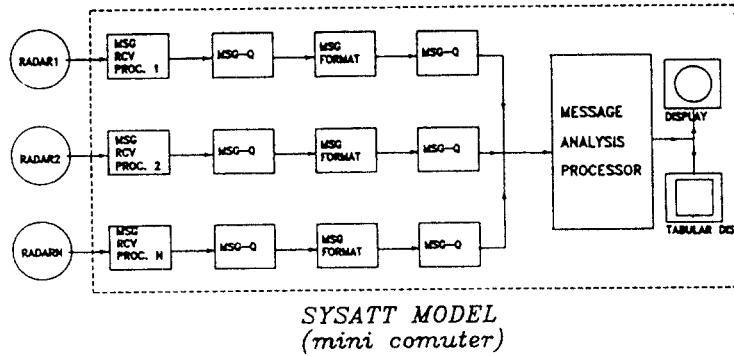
RADAR1

MSG RCV PROC. 1

MSG-Q

MSG FORMAT

MSG-Q

RADAR2

MSG RCV PROC. 2

MSG-Q

MSG FORMAT

MSG-Q

RADARN

MSG RCV PROC. N

MSG-Q

MSG FORMAT

MSG-Q

MESSAGE ANALYSIS PROCESSOR

DISPLAY

TABULAR DIS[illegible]

SYSATT MODEL
(mini comuter)